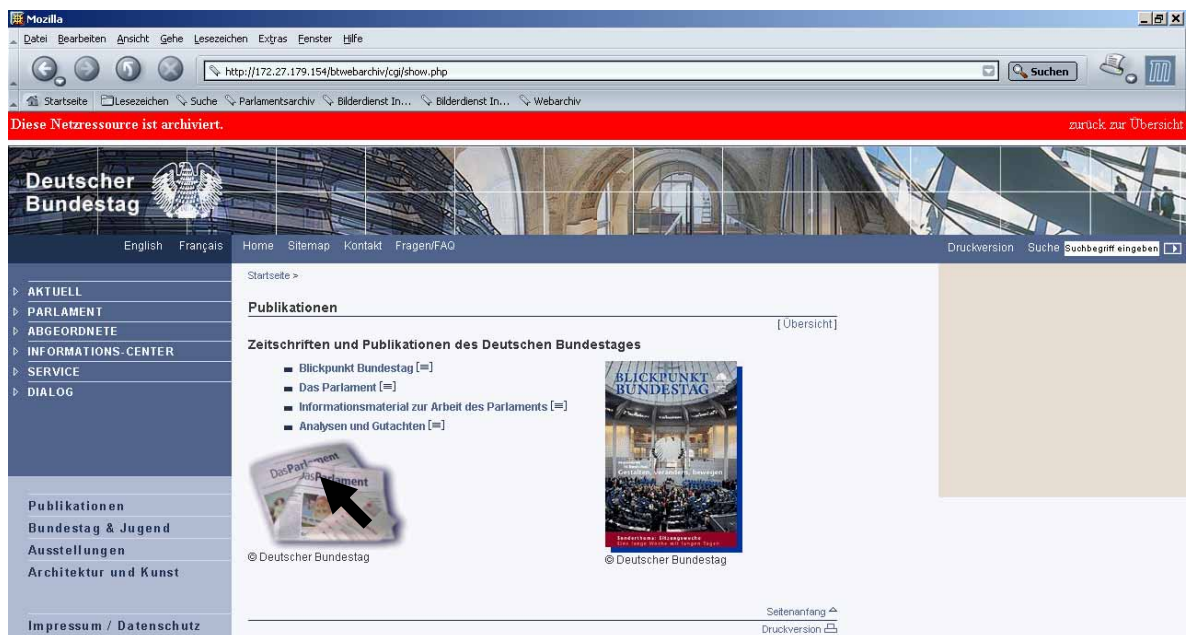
Mozilla

Datei Bearbeiten Ansicht Gehe Lesezeichen Extras Fenster Hilfe

http://172.27.179.154/btwebarchiv/cgi/show.php

Suchen

Startseite Lesezeichen Suche Parlamentsarchiv Bilderdienst In... Bilderdienst In... Webarchiv

Diese Netzressource ist archiviert.

zurück zur Übersicht

Deutscher Bundestag

English Français Home Sitemap Kontakt Fragen/FAQ Druckversion Suche Suchbegriff eingeben

AKTUELL
PARLAMENT
ABGEORDNETE
INFORMATIONS-CENTER
SERVICE
DIALOG

Publikationen
Bundestag & Jugend
Ausstellungen
Architektur und Kunst

Impressum / Datenschutz

Startseite >

Publikationen

[Übersicht]

Zeitschriften und Publikationen des Deutschen Bundestages

Blickpunkt Bundestag [≡]
Das Parlament [≡]
Informationsmaterial zur Arbeit des Parlaments [≡]
Analysen und Gutachten [≡]

Das Parlament

© Deutscher Bundestag

BLICKPUNKT BUNDESTAG

Gestalten, verändern, bewegen

Sonderthema: Sitzungswoche

© Deutscher Bundestag

Seitenanfang

Druckversion